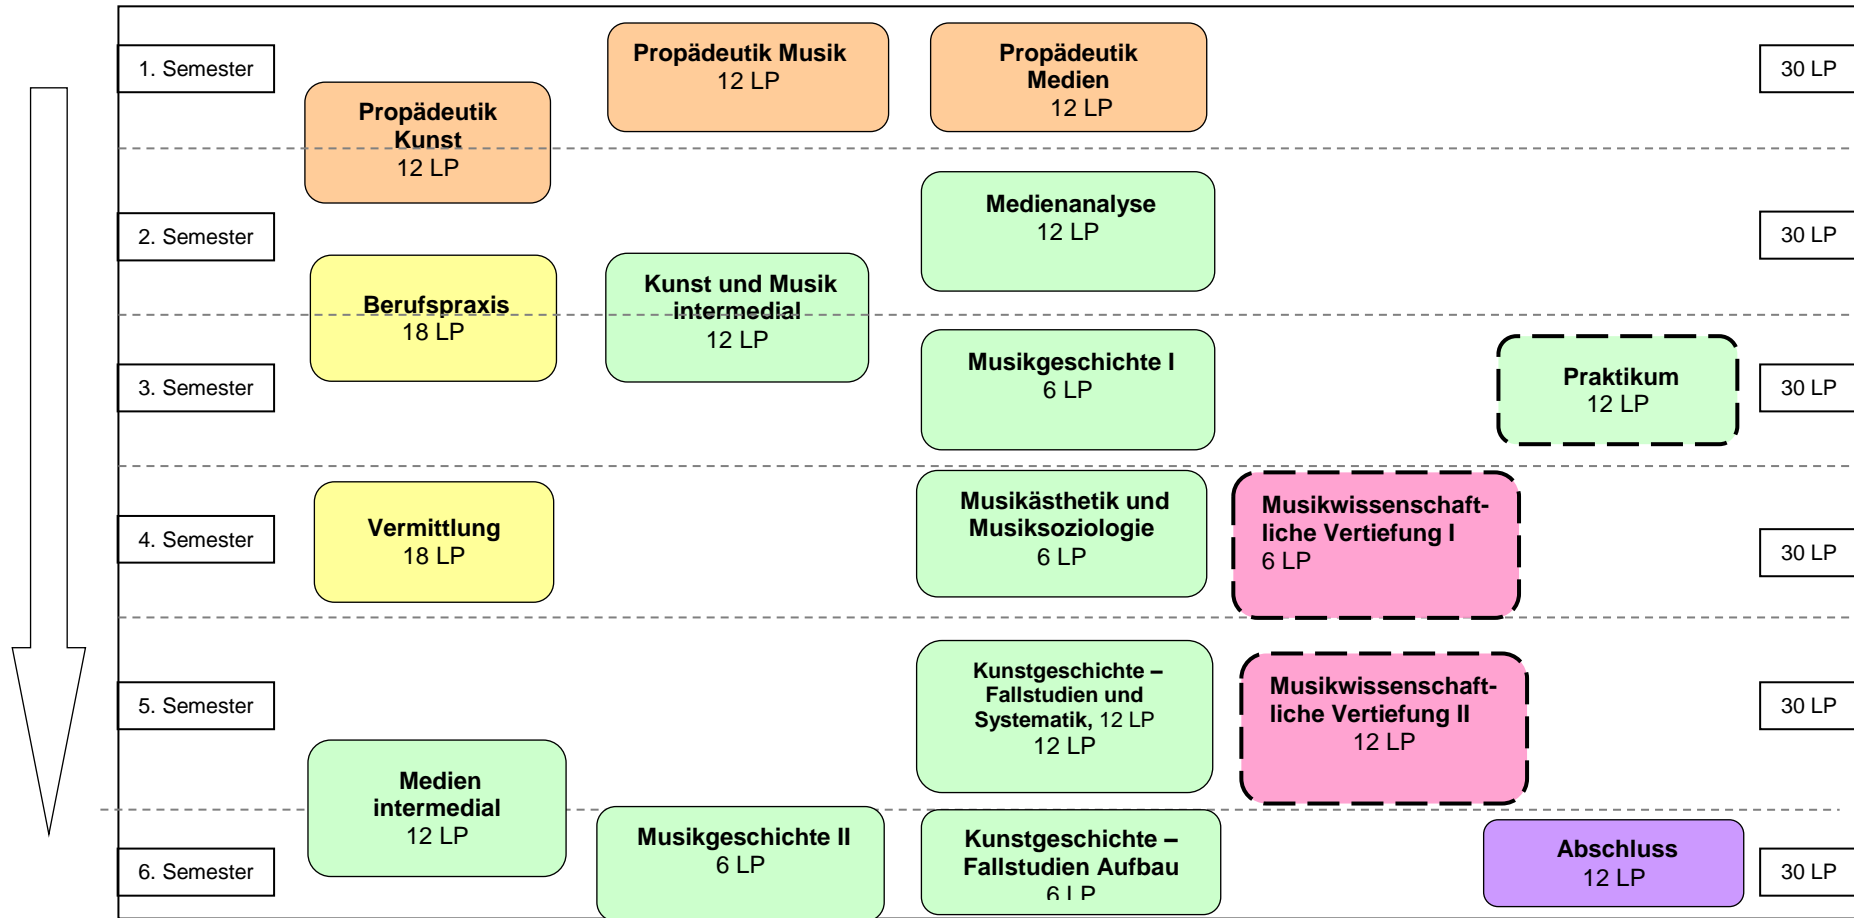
1. Semester

Propädeutik Musik
12 LP

Propädeutik Medien
12 LP

30 LP

Propädeutik Kunst
12 LP

Medienanalyse
12 LP

2. Semester

30 LP

Berufspraxis
18 LP

Kunst und Musik intermedial
12 LP

Musikgeschichte I
6 LP

Praktikum
12 LP

3. Semester

30 LP

Vermittlung
18 LP

Musikästhetik und Musiksoziologie
6 LP

Musikwissenschaftliche Vertiefung I
6 LP

4. Semester

30 LP

Kunstgeschichte – Fallstudien und Systematik, 12 LP
12 LP

Musikwissenschaftliche Vertiefung II
12 LP

5. Semester

30 LP

Medien intermedial
12 LP

Musikgeschichte II
6 LP

Kunstgeschichte – Fallstudien Aufbau
6 LP

Abschluss
12 LP

6. Semester

30 LP